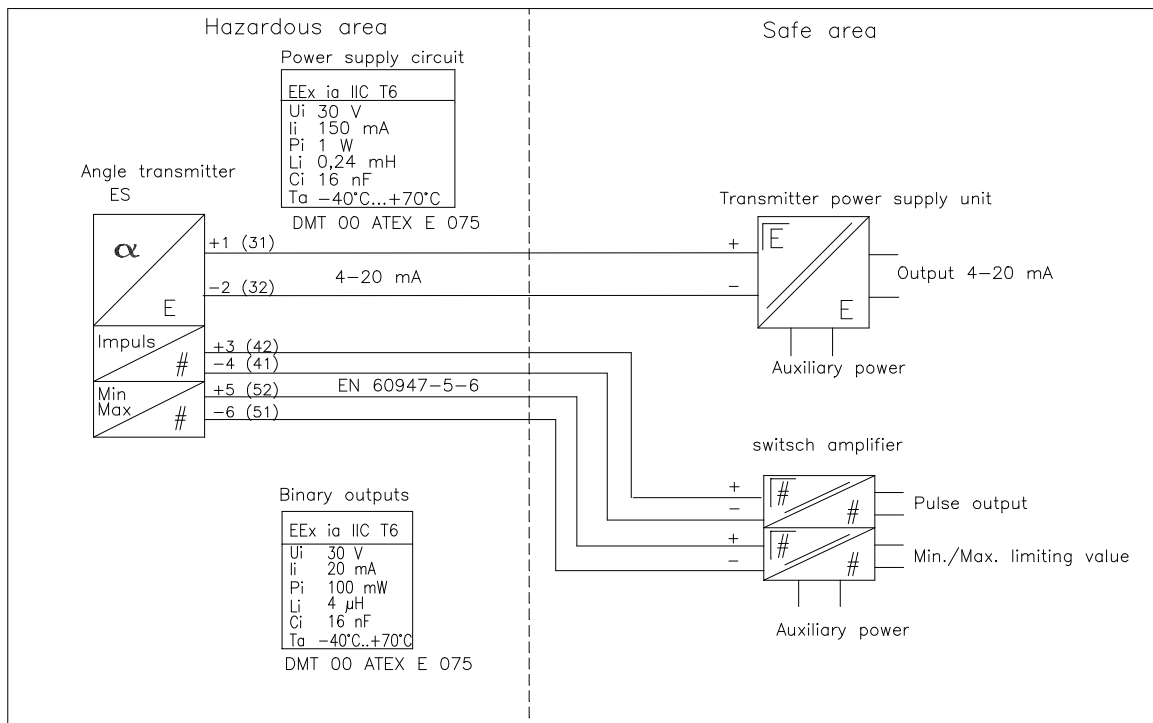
Hazardous area

Safe area

Power supply circuit

EEx ia IIC T6
Ui 30 V
Ii 150 mA
Pi 1 W
Li 0,24 mH
Ci 16 nF
Ta −40°C...+70°C

DMT 00 ATEX E 075

Angle transmitter
ES

$\alpha$

E

+1 (31)

4−20 mA

−2 (32)

Impuls

#

Min
Max

#

+3 (42)
−4 (41)
+5 (52)
−6 (51)

EN 60947−5−6

Transmitter power supply unit

+

−

E

E

Output 4−20 mA

Auxiliary power

switsch amplifier

+
−
+
−

#
#
#
#

Pulse output

Min./Max. limiting value

Auxiliary power

Binary outputs

EEx ia IIC T6
Ui 30 V
Ii 20 mA
Pi 100 mW
Li 4 µH
Ci 16 nF
Ta −40°C..+70°C

DMT 00 ATEX E 075